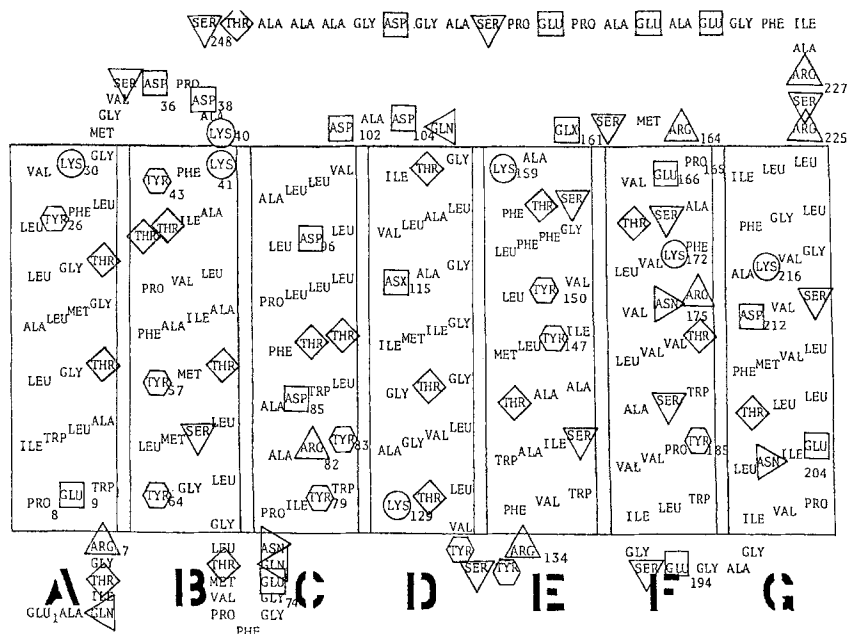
SER THR ALA ALA ALA GLY ASP GLY ALA SER PRO GLU PRO ALA GLU ALA GLU GLY PHE ILE
248

ALA
ARG
227
SER
ARG
225

SER ASP PRO
VAL 36 ASP 38
GLY ALA
MET LYS 40

ASP ALA ASP GLN
102 104

GLX SER MET ARG
161 164

A
VAL LYS GLY
30
LEU TYR PHE LEU
26
LEU GLY THR
ALA LEU MET GLY
LEU GLY THR
ILE TRP LEU ALA
PRO GLU TRP
8 9

B
LYS
41
TYR PHE
43
THR THR ILE ALA
PRO VAL LEU
PHE ALA ILE ALA
TYR MET THR
57
LEU MET SER LEU
TYR GLY
64
GLY

C
ALA LEU LEU VAL
LEU ASP LEU
96
PRO LEU LEU LEU
PHE THR THR
ALA ASP TRP LEU
85
ALA ARG TYR
82 83
PRO ILE TYR TRP
79

D
ILE THR GLY
VAL LEU ALA LEU
ASX ALA GLY
115
ILE MET ILE GLY
GLY THR GLY
ALA GLY VAL LEU
LYS THR LEU
129

E
LYS ALA
159
PHE THR SER
LEU PHE PHE GLY
LEU TYR VAL
150
MET LEU TYR ILE
147
THR ALA ALA
TRP ALA ILE SER
PHE VAL TRP

F
PRO
VAL GLU 169
166
THR SER ALA
LEU VAL LYS PHE
172
VAL ASN ARG
175
LEU VAL VAL THR
ALA SER TRP
VAL VAL PRO TYR
185
ILE LEU TRP

G
ILE LEU LEU
PHE GLY LEU
ALA LYS VAL GLY
216
ASP VAL SER
212
PHE MET VAL LEU
THR LEU LEU
LEU ASN ILE GLU
204
ILE VAL PRO

ARG 7
GLY
THR
ILE
GLU ALA GLN
1

LEU ASN
THR LEU
MET GLN
VAL GLY
PRO GLY 74
PHE

VAL
TYR ARG
134
SER TYR

GLY GLY
SER GLU GLY ALA
194

A B C D E F G